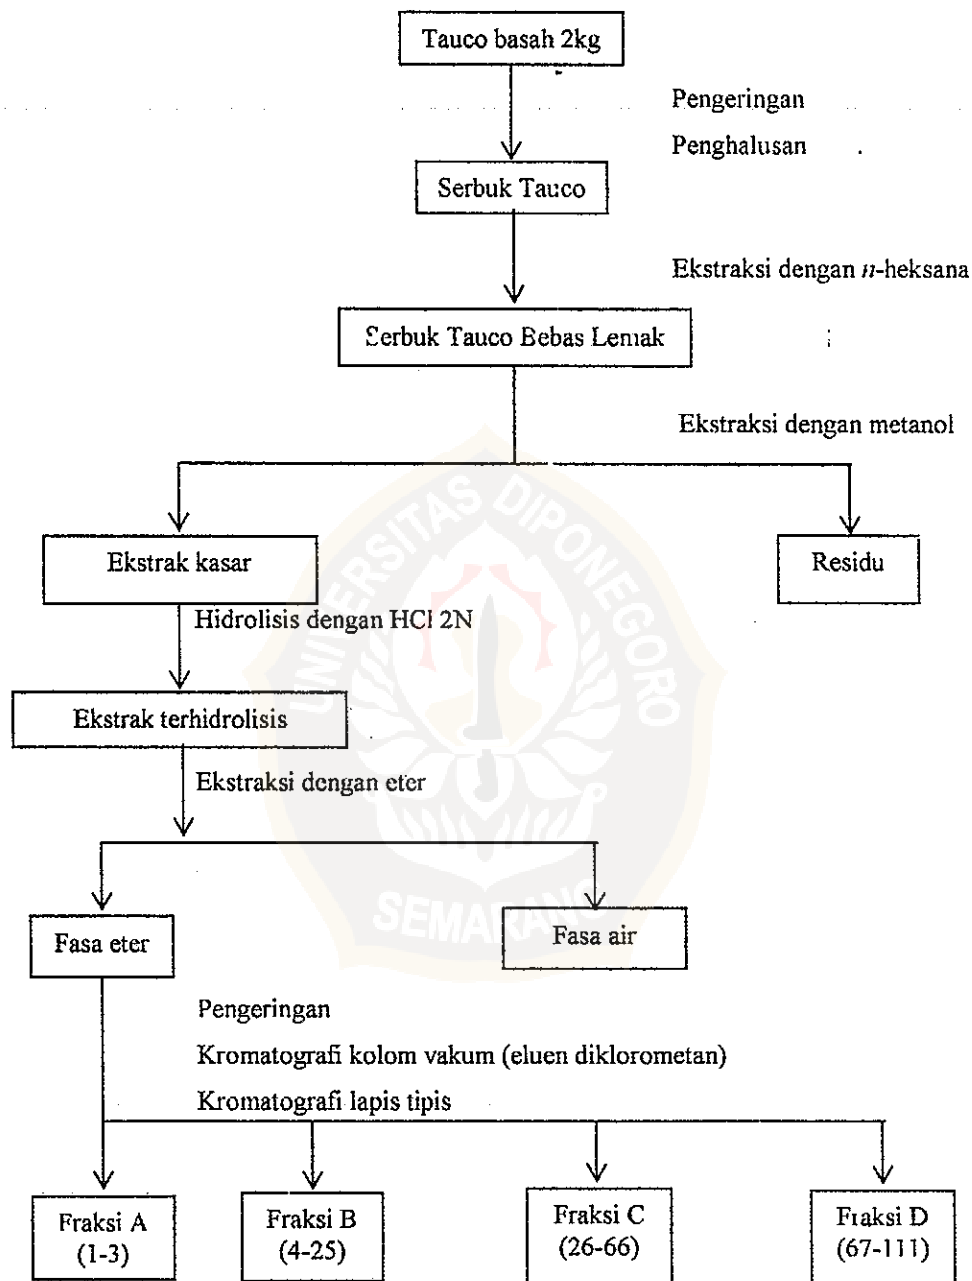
Tauco basah 2kg

Pengeringan

Penghalusan

Serbuk Tauco

Ekstraksi dengan $n$-heksana

Serbuk Tauco Bebas Lemak

Ekstraksi dengan metanol

Ekstrak kasar

Residu

Hidrolisis dengan HCl 2N

Ekstrak terhidrolisis

Ekstraksi dengan eter

Fasa eter

Fasa air

Pengeringan

Kromatografi kolom vakum (eluen diklorometan)

Kromatografi lapis tipis

Fraksi A (1-3)

Fraksi B (4-25)

Fraksi C (26-66)

Fraksi D (67-111)

UNIVERSITAS DIPONEGORO SEMARANG